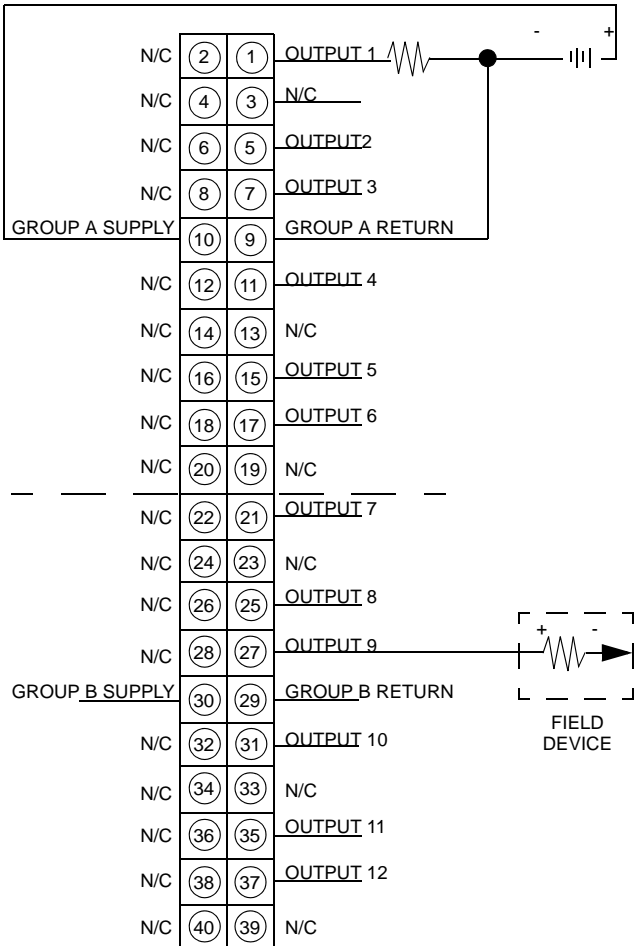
-
+
N/C 2 1 OUTPUT 1
N/C 4 3 N/C
N/C 6 5 OUTPUT2
N/C 8 7 OUTPUT 3
GROUP A SUPPLY 10 9 GROUP A RETURN
N/C 12 11 OUTPUT 4
N/C 14 13 N/C
N/C 16 15 OUTPUT 5
N/C 18 17 OUTPUT 6
N/C 20 19 N/C
N/C 22 21 OUTPUT 7
N/C 24 23 N/C
N/C 26 25 OUTPUT 8
N/C 28 27 OUTPUT 9
+
-
GROUP B SUPPLY 30 29 GROUP B RETURN
FIELD DEVICE
N/C 32 31 OUTPUT 10
N/C 34 33 N/C
N/C 36 35 OUTPUT 11
N/C 38 37 OUTPUT 12
N/C 40 39 N/C